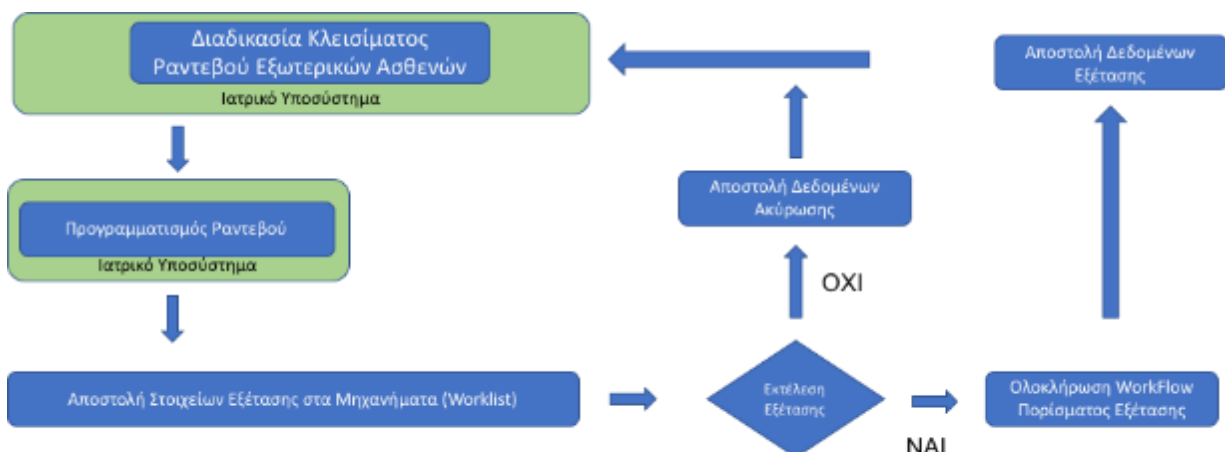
Διαδικασία Κλεισίματος Ραντεβού Εξωτερικών Ασθενών

Ιατρικό Υποσύστημα

Προγραμματισμός Ραντεβού

Ιατρικό Υποσύστημα

Αποστολή Στοιχείων Εξέτασης στα Μηχανήματα (Worklist)

Εκτέλεση Εξέτασης

ΟΧΙ

Αποστολή Δεδομένων Ακύρωσης

ΝΑΙ

Ολοκλήρωση WorkFlow Πορίσματος Εξέτασης

Αποστολή Δεδομένων Εξέτασης